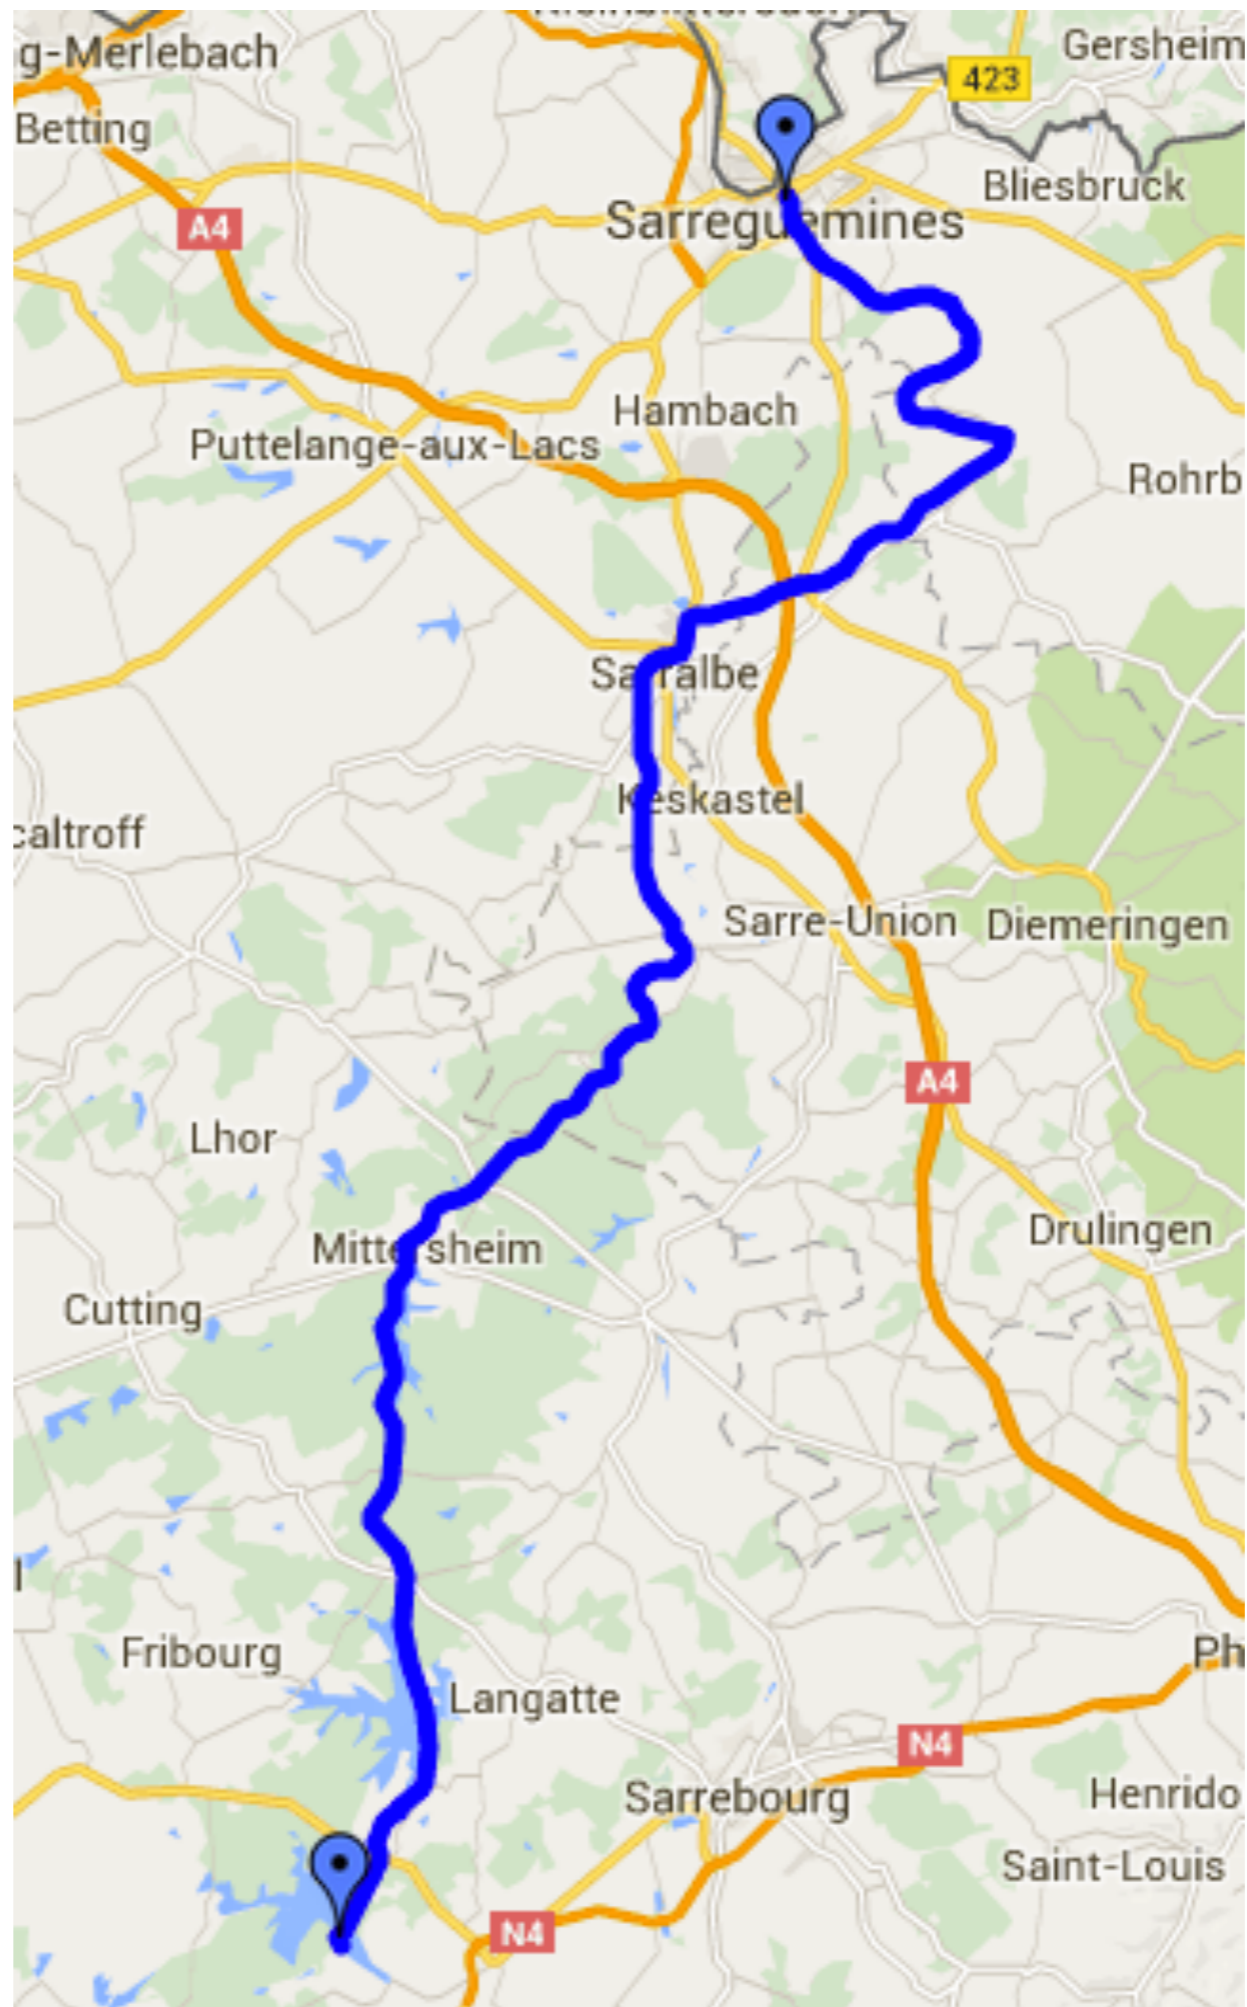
g-Merlebach
Gersheim
423
Betting
Sarreguemines
Bliesbruck
A4
Hambach
Puttelange-aux-Lacs
Rohrb
Sarralbe
Keskastel
caltroff
Sarre-Union
Diemeringen
A4
Lhor
Drulingen
Mittersheim
Cutting
Fribourg
Ph
Langatte
N4
Sarrebourg
Henrido
Saint-Louis
N4